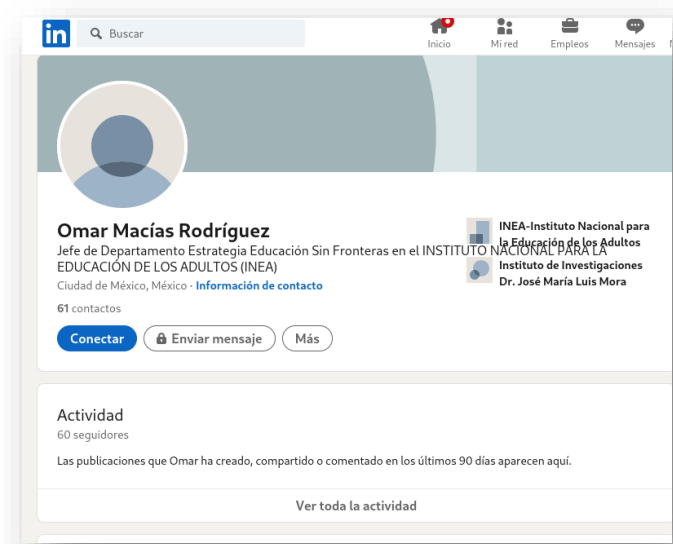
in Buscar

Inicio Mi red Empleos Mensajes

Omar Macías Rodríguez

Jefe de Departamento Estrategia Educación Sin Fronteras en el INSTITUTO NACIONAL PARA LA EDUCACIÓN DE LOS ADULTOS (INEA)

Ciudad de México, México · Información de contacto

61 contactos

Conectar Enviar mensaje Más

INEA-Instituto Nacional para la Educación de los Adultos

Instituto de Investigaciones Dr. José María Luis Mora

Actividad

60 seguidores

Las publicaciones que Omar ha creado, compartido o comentado en los últimos 90 días aparecen aquí.

Ver toda la actividad